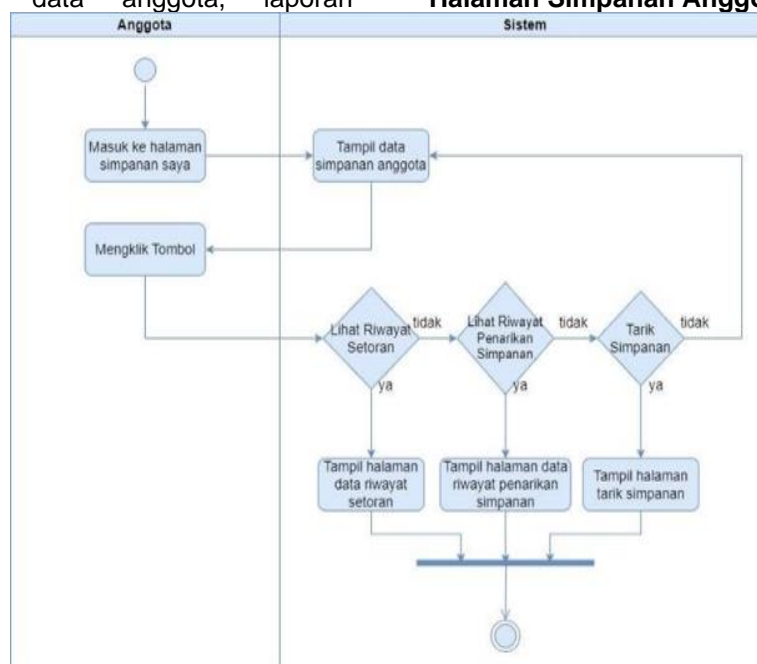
data anggota, laporan **Halaman Simpanan Angg**

| Anggota | Sistem |
|---|---|

Masuk ke halaman simpanan saya

Tampil data simpanan anggota

Mengklik Tombol

Lihat Riwayat Setoran

tidak

Lihat Riwayat Penarikan Simpanan

tidak

Tarik Simpanan

tidak

ya

ya

ya

Tampil halaman data riwayat setoran

Tampil halaman data riwayat penarikan simpanan

Tampil halaman tarik simpanan